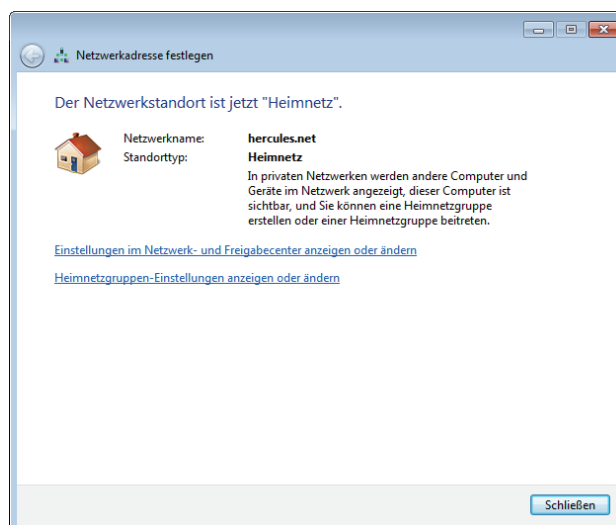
Netzwerkadresse festlegen

Der Netzwerkstandort ist jetzt "Heimnetz".

| Netzwerkname: | hercules.net |
|---|---|
| Standorttyp: | Heimnetz |
| | In privaten Netzwerken werden andere Computer und Geräte im Netzwerk angezeigt, dieser Computer ist sichtbar, und Sie können eine Heimnetzgruppe erstellen oder einer Heimnetzgruppe beitreten. |

Einstellungen im Netzwerk- und Freigabecenter anzeigen oder ändern

Heimnetzgruppen-Einstellungen anzeigen oder ändern

Schließen